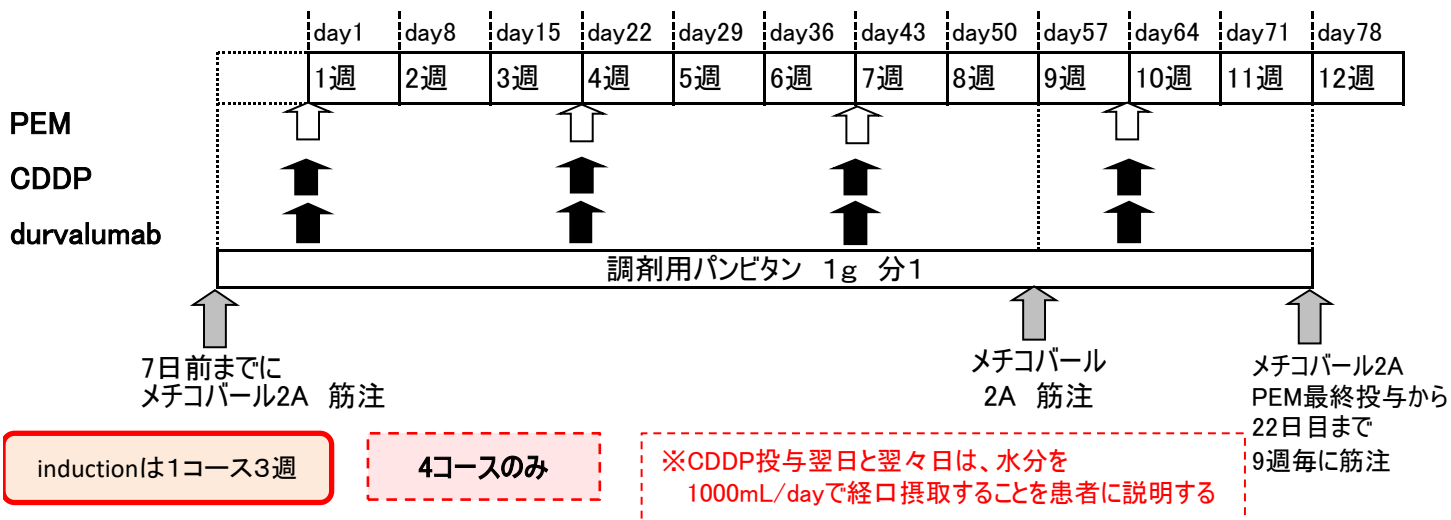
| | day1 | day8 | day15 | day22 | day29 | day36 | day43 | day50 | day57 | day64 | day71 | day78 |
|---|---|---|---|---|---|---|---|---|---|---|---|---|
| | 1週 | 2週 | 3週 | 4週 | 5週 | 6週 | 7週 | 8週 | 9週 | 10週 | 11週 | 12週 |

PEM
CDDP
durvalumab

調剤用パンビタン　1g　分1

7日前までに
メチコバール2A　筋注

メチコバール
2A　筋注

メチコバール2A
PEM最終投与から
22日目まで
9週毎に筋注

inductionは1コース3週

4コースのみ

※CDDP投与翌日と翌々日は、水分を
1000mL/dayで経口摂取することを患者に説明する